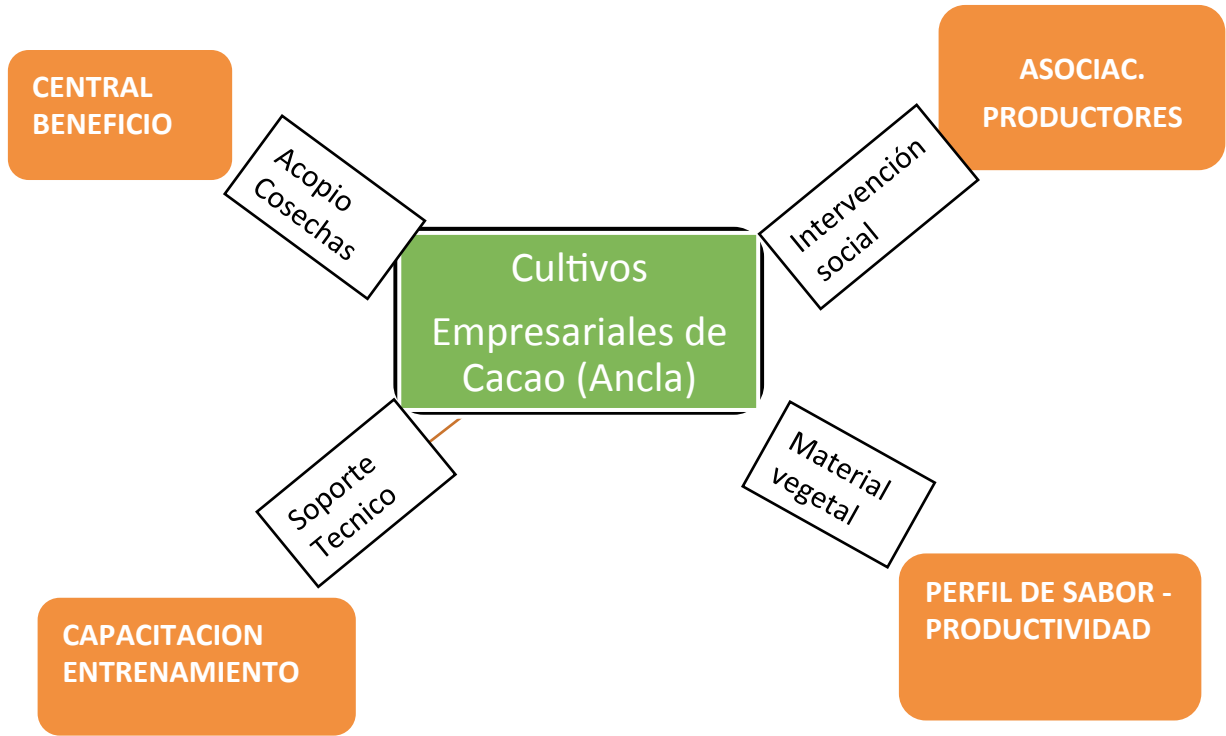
CENTRAL BENEFICIO

Acopio Cosechas

ASOCIAC. PRODUCTORES

Intervención social

Cultivos Empresariales de Cacao (Ancla)

Soporte Tecnico

Material vegetal

CAPACITACION ENTRENAMIENTO

PERFIL DE SABOR - PRODUCTIVIDAD